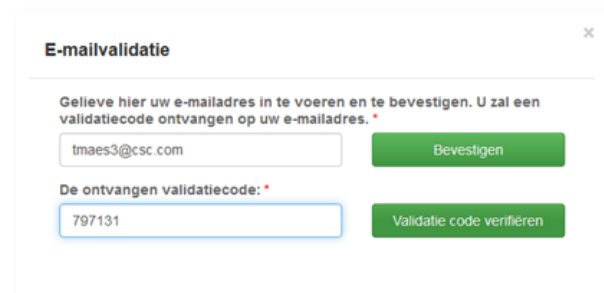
E-mailvalidatie

×

Gelieve hier uw e-mailadres in te voeren en te bevestigen. U zal een validatiecode ontvangen op uw e-mailadres. *

tmaes3@csc.com

Bevestigen

De ontvangen validatiecode: *

797131

Validatie code verifiëren